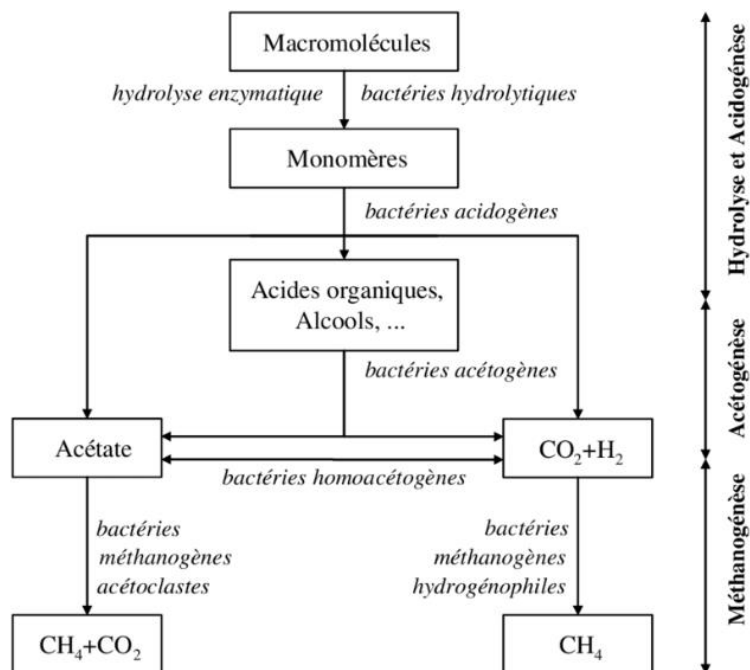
Macromolécules

hydrolyse enzymatique

bactéries hydrolytiques

Monomères

bactéries acidogènes

Acides organiques, Alcools, ...

bactéries acétogènes

Acétate

$CO_2+H_2$

bactéries homoacétogènes

bactéries méthanogènes acétoclastes

bactéries méthanogènes hydrogénophiles

$CH_4+CO_2$

$CH_4$

Hydrolyse et Acidogénèse

Acétogénèse

Méthanogénèse